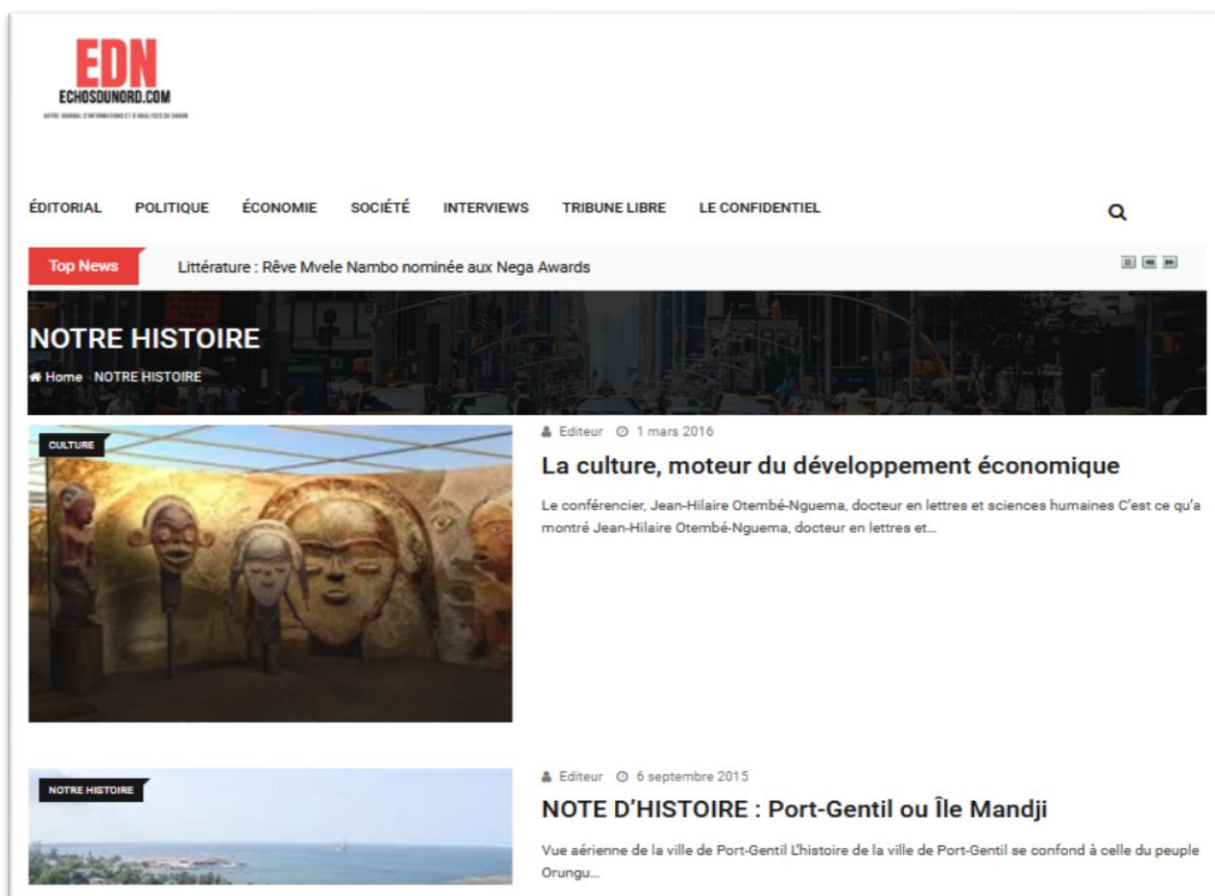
EDN
ECHOSDUNORD.COM
VOTRE JOURNAL D'INFORMATIONS ET D'ANALYSES DU GABON

ÉDITORIAL POLITIQUE ÉCONOMIE SOCIÉTÉ INTERVIEWS TRIBUNE LIBRE LE CONFIDENTIEL

Top News Littérature : Rêve Mvele Nambo nominée aux Nega Awards

NOTRE HISTOIRE

Home NOTRE HISTOIRE

CULTURE

Editeur 1 mars 2016

La culture, moteur du développement économique

Le conférencier, Jean-Hilaire Otembé-Nguema, docteur en lettres et sciences humaines C'est ce qu'a montré Jean-Hilaire Otembé-Nguema, docteur en lettres et...

NOTRE HISTOIRE

Editeur 6 septembre 2015

NOTE D'HISTOIRE : Port-Gentil ou Île Mandji

Vue aérienne de la ville de Port-Gentil L'histoire de la ville de Port-Gentil se confond à celle du peuple Orungu...